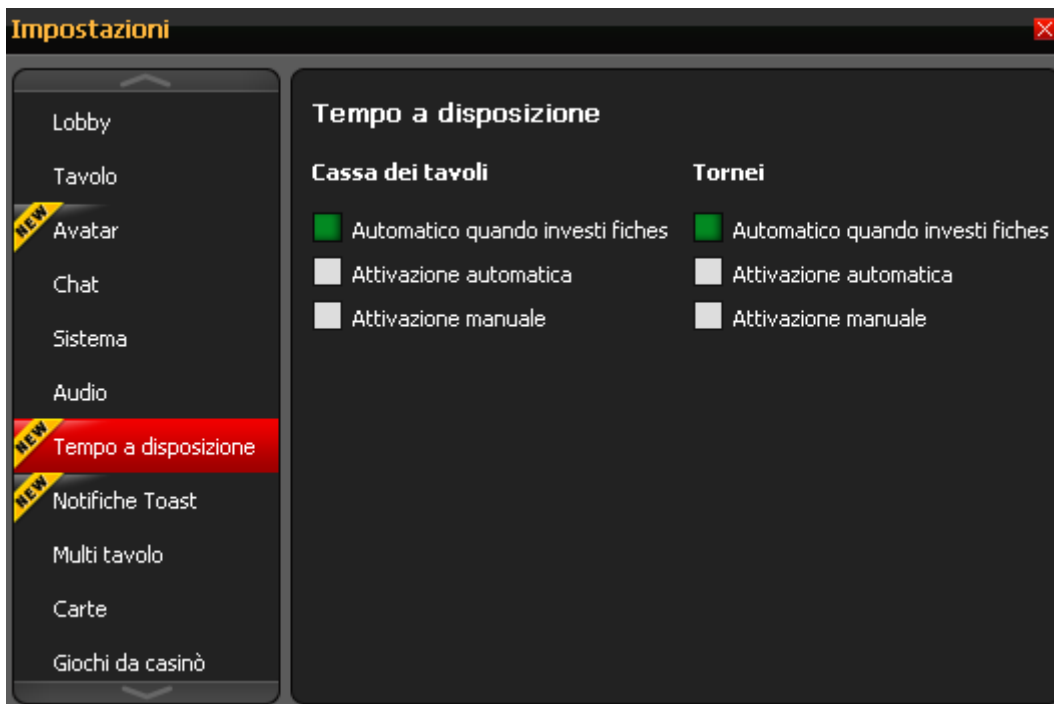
Impostazioni

Lobby
Tavolo
NEW Avatar
Chat
Sistema
Audio
NEW Tempo a disposizione
NEW Notifiche Toast
Multi tavolo
Carte
Giochi da casinò

Tempo a disposizione

Cassa dei tavoli
Automatico quando investi fiches
Attivazione automatica
Attivazione manuale

Tornei
Automatico quando investi fiches
Attivazione automatica
Attivazione manuale